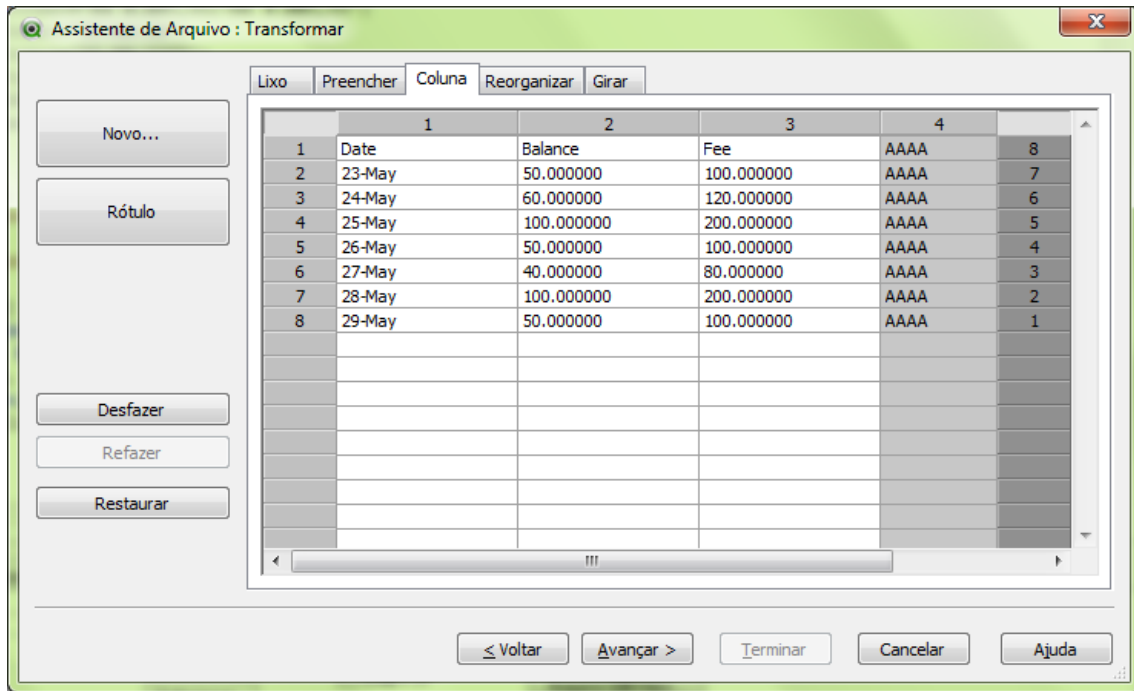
Assistente de Arquivo : Transformar

Lixo | Preencher | Coluna | Reorganizar | Girar

Novo...

Rótulo

|   | 1 | 2 | 3 | 4 |   |
|---|---|---|---|---|---|
| 1 | Date | Balance | Fee | AAAA | 8 |
| 2 | 23-May | 50.000000 | 100.000000 | AAAA | 7 |
| 3 | 24-May | 60.000000 | 120.000000 | AAAA | 6 |
| 4 | 25-May | 100.000000 | 200.000000 | AAAA | 5 |
| 5 | 26-May | 50.000000 | 100.000000 | AAAA | 4 |
| 6 | 27-May | 40.000000 | 80.000000 | AAAA | 3 |
| 7 | 28-May | 100.000000 | 200.000000 | AAAA | 2 |
| 8 | 29-May | 50.000000 | 100.000000 | AAAA | 1 |

Desfazer

Refazer

Restaurar

< Voltar | Avançar > | Terminar | Cancelar | Ajuda